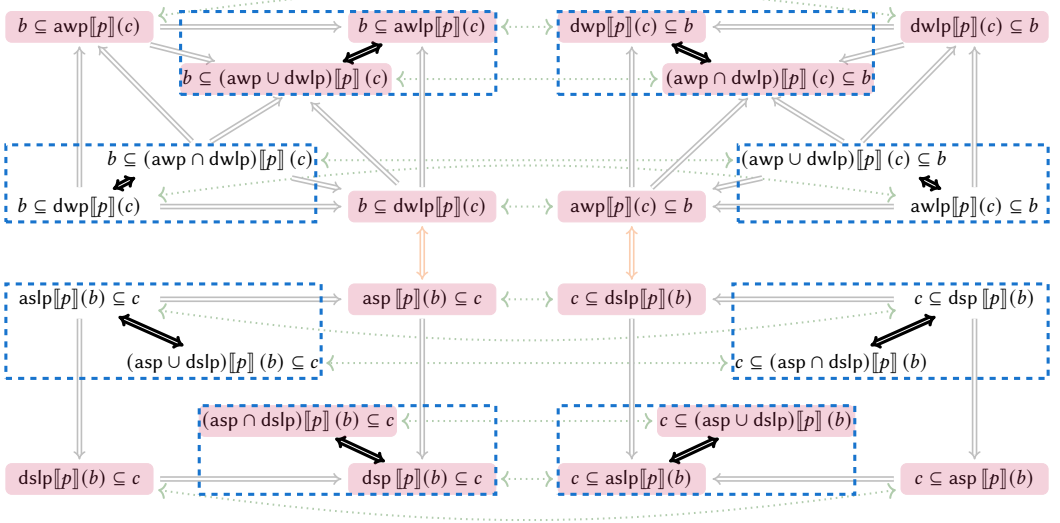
$b \subseteq \text{awp}[\![p]\!](c)$

$b \subseteq \text{awlp}[\![p]\!](c)$

$b \subseteq (\text{awp} \cup \text{dwlp})[\![p]\!](c)$

$\text{dwp}[\![p]\!](c) \subseteq b$

$(\text{awp} \cap \text{dwlp})[\![p]\!](c) \subseteq b$

$\text{dwlp}[\![p]\!](c) \subseteq b$

$b \subseteq (\text{awp} \cap \text{dwlp})[\![p]\!](c)$

$b \subseteq \text{dwp}[\![p]\!](c)$

$b \subseteq \text{dwlp}[\![p]\!](c)$

$\text{awp}[\![p]\!](c) \subseteq b$

$(\text{awp} \cup \text{dwlp})[\![p]\!](c) \subseteq b$

$\text{awlp}[\![p]\!](c) \subseteq b$

$\text{aslp}[\![p]\!](b) \subseteq c$

$\text{asp}[\![p]\!](b) \subseteq c$

$c \subseteq \text{dslp}[\![p]\!](b)$

$c \subseteq \text{dsp}[\![p]\!](b)$

$(\text{asp} \cup \text{dslp})[\![p]\!](b) \subseteq c$

$c \subseteq (\text{asp} \cap \text{dslp})[\![p]\!](b)$

$(\text{asp} \cap \text{dslp})[\![p]\!](b) \subseteq c$

$c \subseteq (\text{asp} \cup \text{dslp})[\![p]\!](b)$

$\text{dslp}[\![p]\!](b) \subseteq c$

$\text{dsp}[\![p]\!](b) \subseteq c$

$c \subseteq \text{aslp}[\![p]\!](b)$

$c \subseteq \text{asp}[\![p]\!](b)$